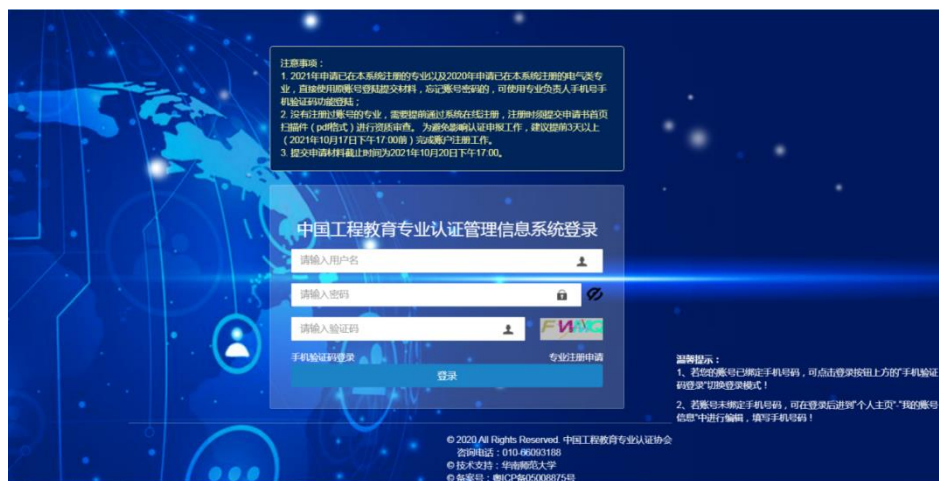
注意事项：
1. 2021年申请已在本系统注册的专业以及2020年申请已在本系统注册的电气类专业，直接使用原账号登陆提交材料，忘记账号密码的，可使用专业负责人手机号手机验证码功能登陆；
2. 没有注册过账号的专业，需要提前通过系统在线注册，注册时须提交申请书首页扫描件（pdf格式）进行资质审查。为避免影响认证申报工作，建议提前3天以上（2021年10月17日下午17:00前）完成账户注册工作。
3. 提交申请材料截止时间为2021年10月20日下午17:00。

中国工程教育专业认证管理信息系统登录

请输入用户名

请输入密码

请输入验证码

FWAQ

手机验证码登录

专业注册申请

登录

温馨提示：
1、若您的账号已绑定手机号码，可点击登录按钮上方的"手机验证码登录"切换登录模式！
2、若账号未绑定手机号码，可在登录后进到"个人主页"-"我的账号信息"中进行编辑，填写手机号码！

© 2020 All Rights Reserved. 中国工程教育专业认证协会
咨询电话：010-66093188
© 技术支持：华南师范大学
© 备案号：粤ICP备05008875号